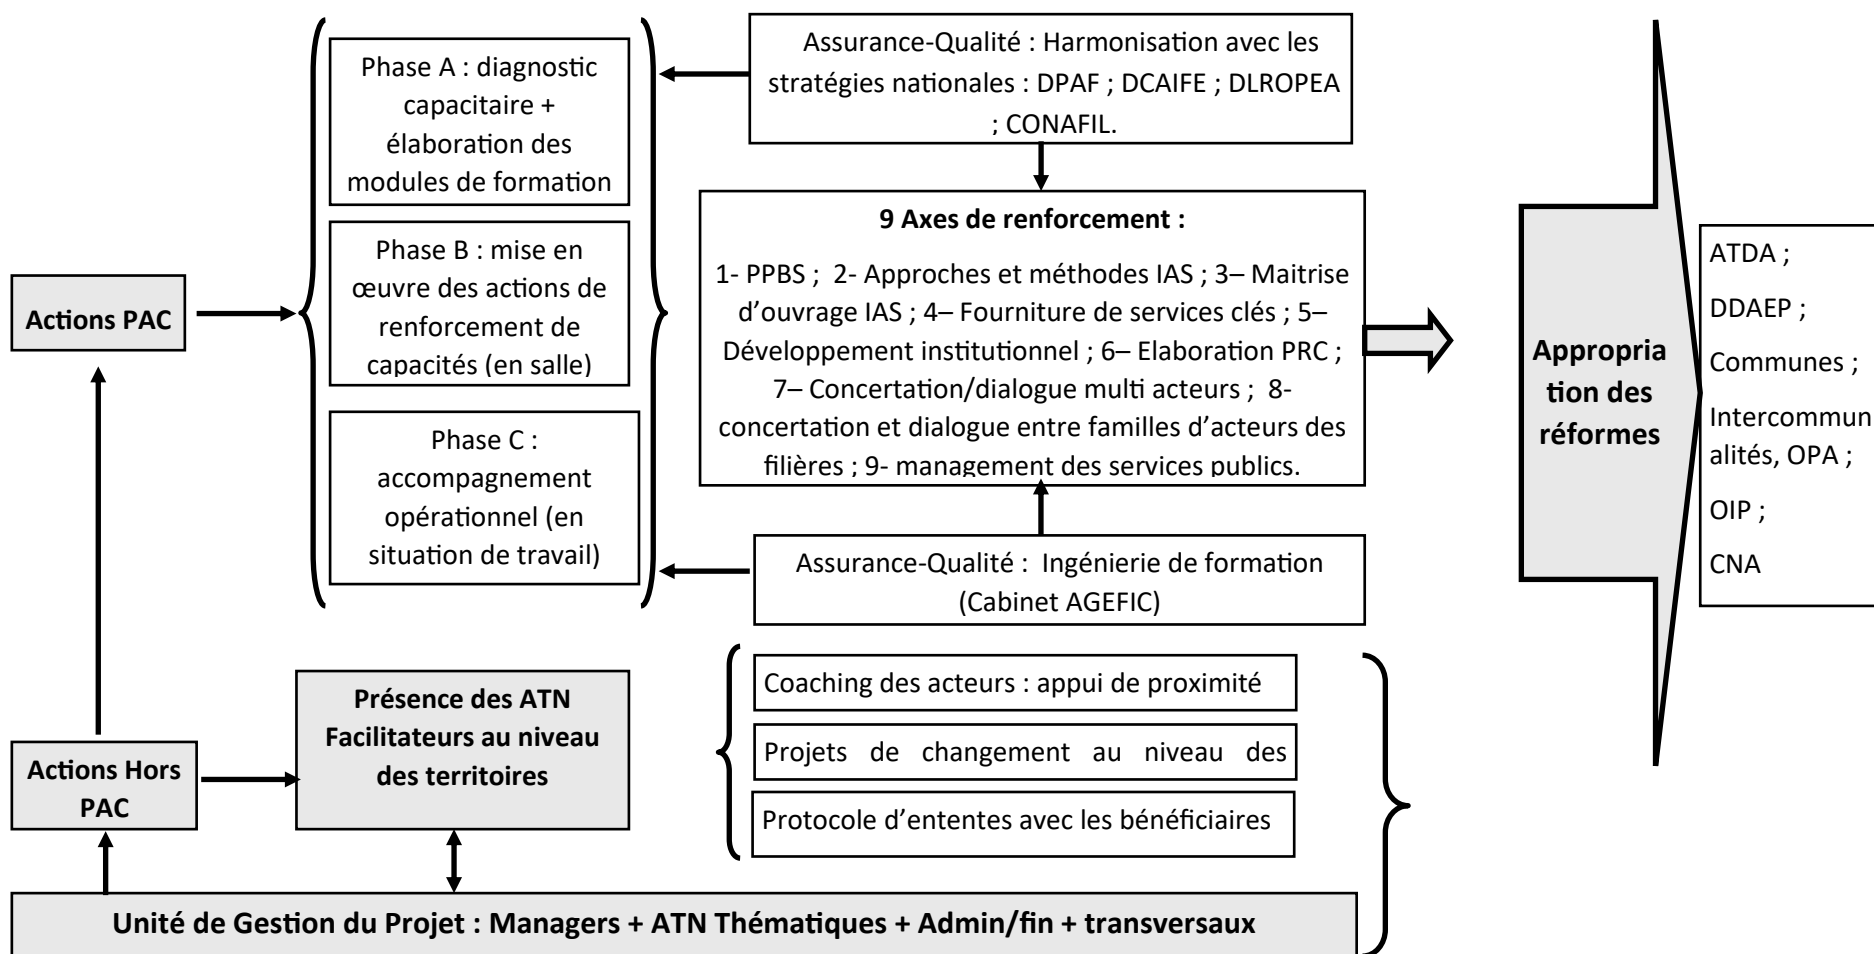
Assurance-Qualité : Harmonisation avec les stratégies nationales : DPAF ; DCAIFE ; DLROPEA ; CONAFIL.

Phase A : diagnostic capacitaire + élaboration des modules de formation

Phase B : mise en œuvre des actions de renforcement de capacités (en salle)

Phase C : accompagnement opérationnel (en situation de travail)

Actions PAC

9 Axes de renforcement :

1- PPBS ; 2- Approches et méthodes IAS ; 3– Maitrise d'ouvrage IAS ; 4– Fourniture de services clés ; 5– Développement institutionnel ; 6– Elaboration PRC ; 7– Concertation/dialogue multi acteurs ; 8- concertation et dialogue entre familles d'acteurs des filières ; 9- management des services publics.

Assurance-Qualité : Ingénierie de formation (Cabinet AGEFIC)

Appropriation des réformes

ATDA ;

DDAEP ;

Communes ;

Intercommunalités, OPA ;

OIP ;

CNA

Actions Hors PAC

Présence des ATN Facilitateurs au niveau des territoires

Coaching des acteurs : appui de proximité

Projets de changement au niveau des

Protocole d'ententes avec les bénéficiaires

Unité de Gestion du Projet : Managers + ATN Thématiques + Admin/fin + transversaux